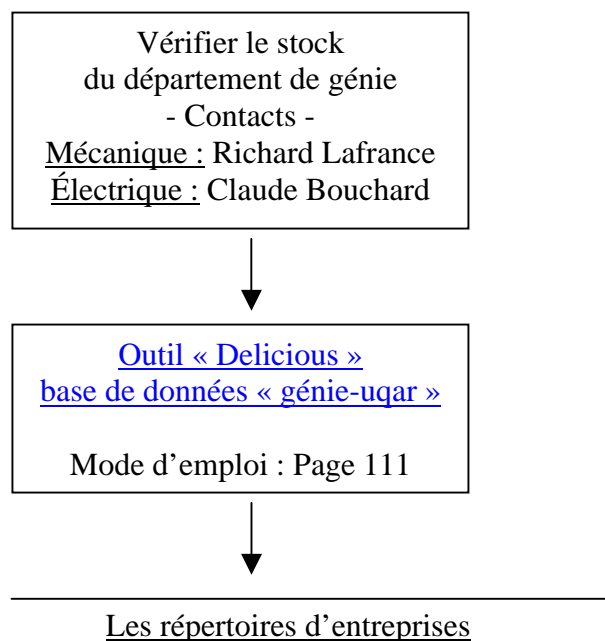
Vérifier le stock
du département de génie
- Contacts -
Mécanique : Richard Lafrance
Électrique : Claude Bouchard

Outil « Delicious »
base de données « génie-uqar »

Mode d’emploi : Page 111

Les répertoires d’entreprises